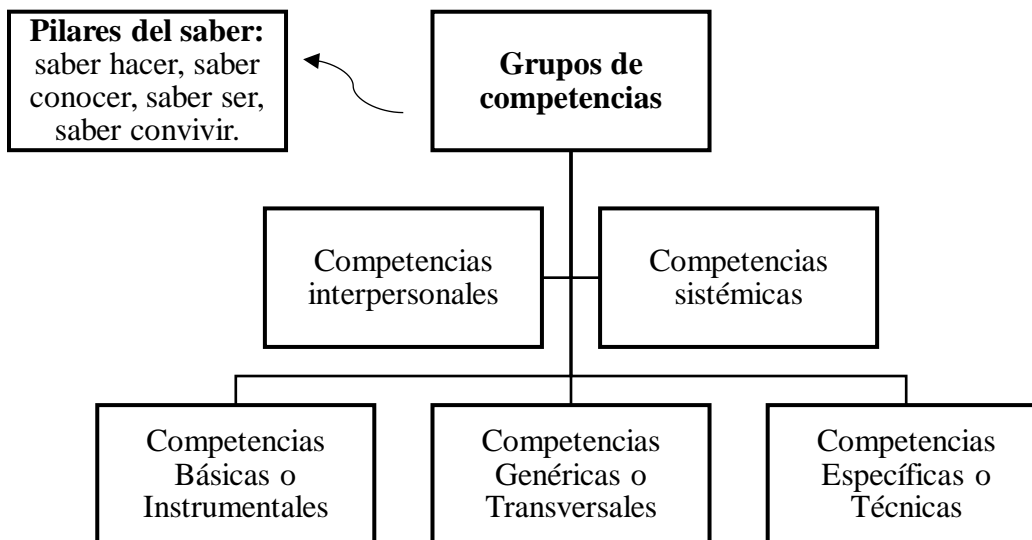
**Pilares del saber:** saber hacer, saber conocer, saber ser, saber convivir.

**Grupos de competencias**

Competencias interpersonales

Competencias sistémicas

Competencias Básicas o Instrumentales

Competencias Genéricas o Transversales

Competencias Específicas o Técnicas